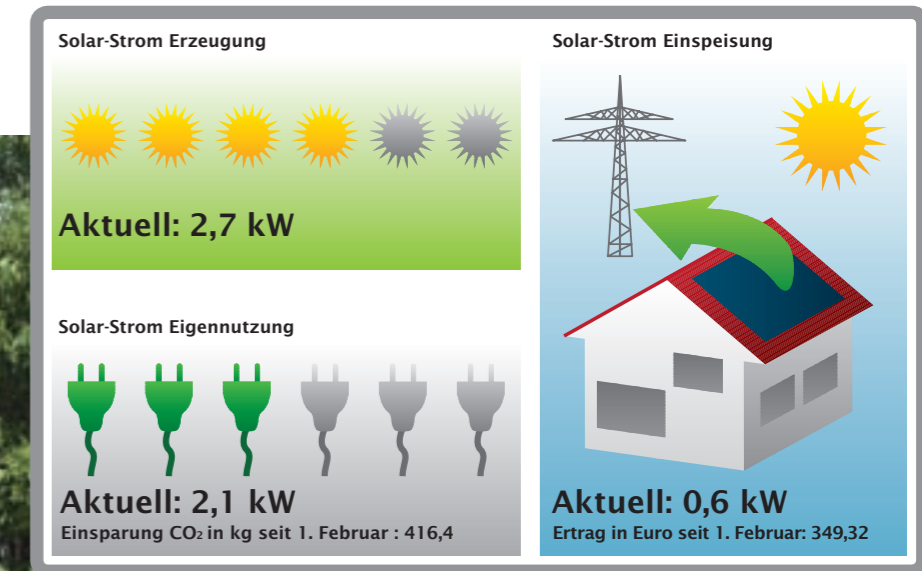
Solar-Strom Erzeugung

Aktuell: 2,7 kW

Solar-Strom Einspeisung

Solar-Strom Eigennutzung

Aktuell: 2,1 kW

Einsparung $CO_2$ in kg seit 1. Februar : 416,4

Aktuell: 0,6 kW

Ertrag in Euro seit 1. Februar: 349,32